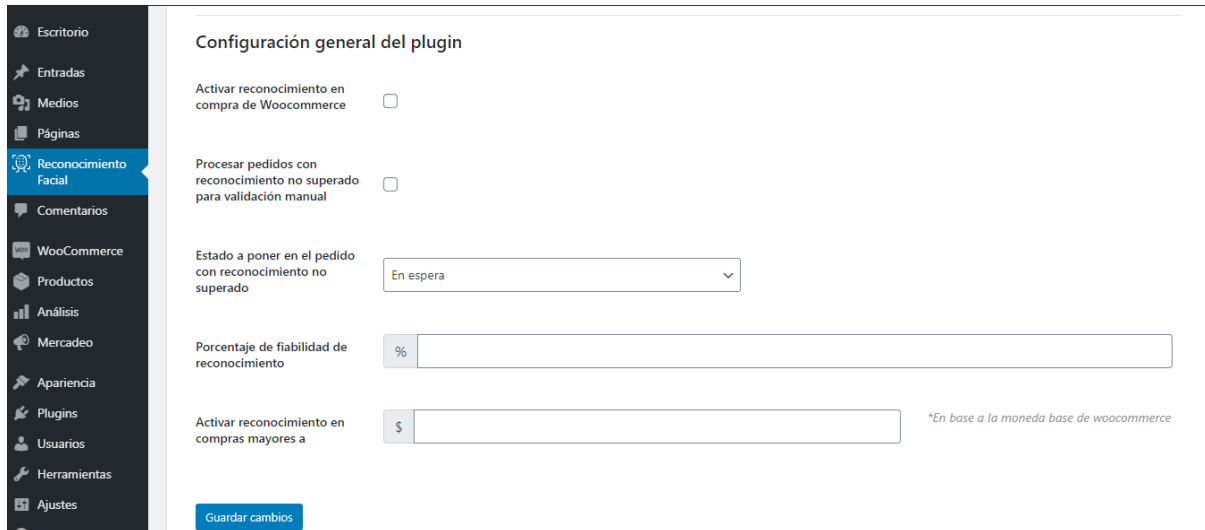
Escritorio
Entradas
Medios
Páginas
Reconocimiento Facial
Comentarios
WooCommerce
Productos
Análisis
Mercadeo
Apariencia
Plugins
Usuarios
Herramientas
Ajustes

Configuración general del plugin

Activar reconocimiento en compra de Woocommerce

Procesar pedidos con reconocimiento no superado para validación manual

Estado a poner en el pedido con reconocimiento no superado
En espera

Porcentaje de fiabilidad de reconocimiento
%

Activar reconocimiento en compras mayores a
$
*En base a la moneda base de woocommerce

Guardar cambios